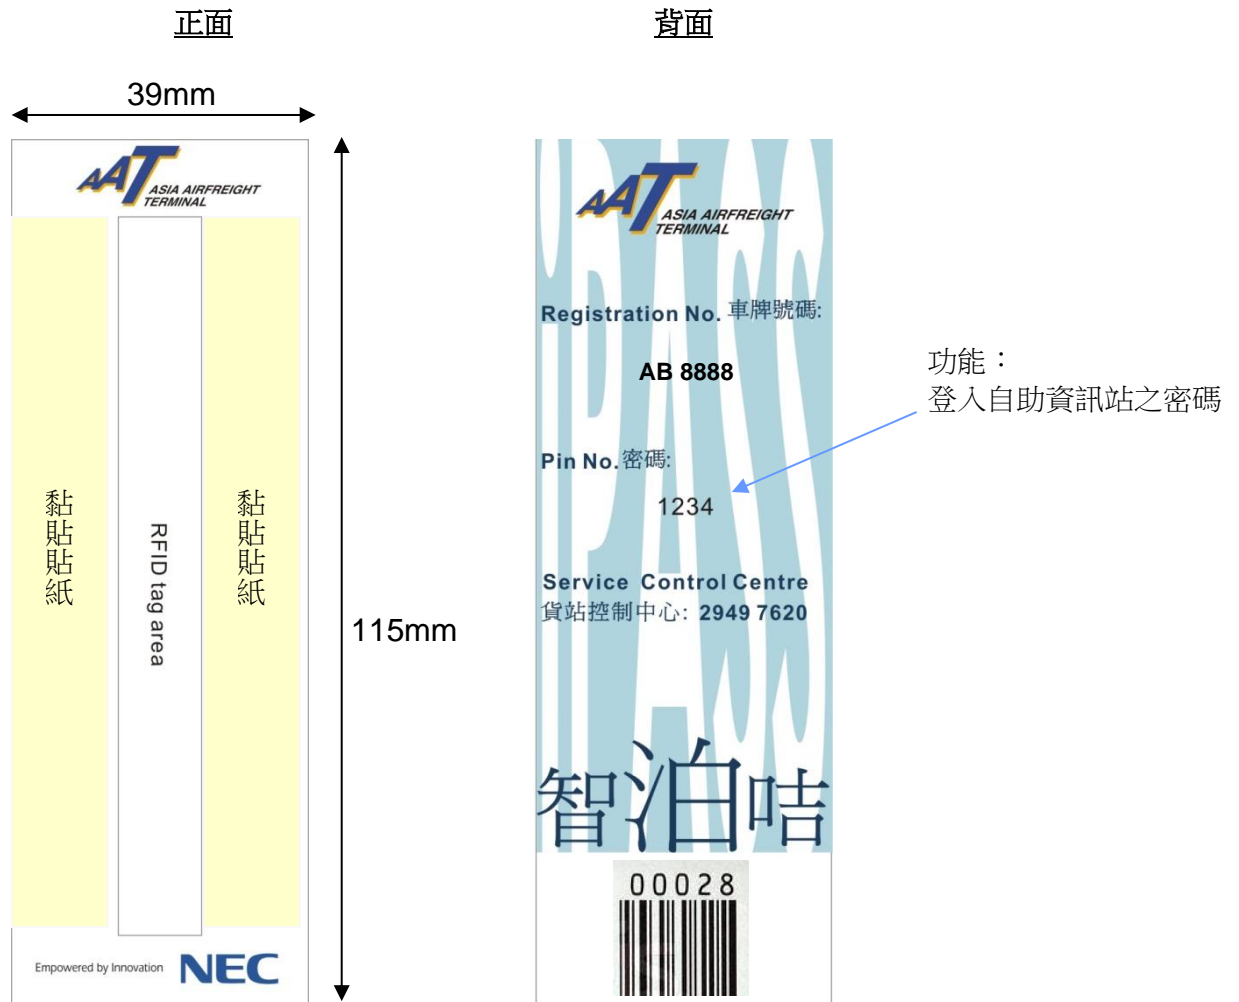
正面

背面

39mm

AAT ASIA AIRFREIGHT TERMINAL

黏貼貼紙

RFID tag area

黏貼貼紙

Empowered by Innovation NEC

115mm

AAT ASIA AIRFREIGHT TERMINAL

Registration No. 車牌號碼:

AB 8888

Pin No. 密碼:

1234

Service Control Centre
貨站控制中心: 2949 7620

智泊咭

00028

功能：
登入自助資訊站之密碼